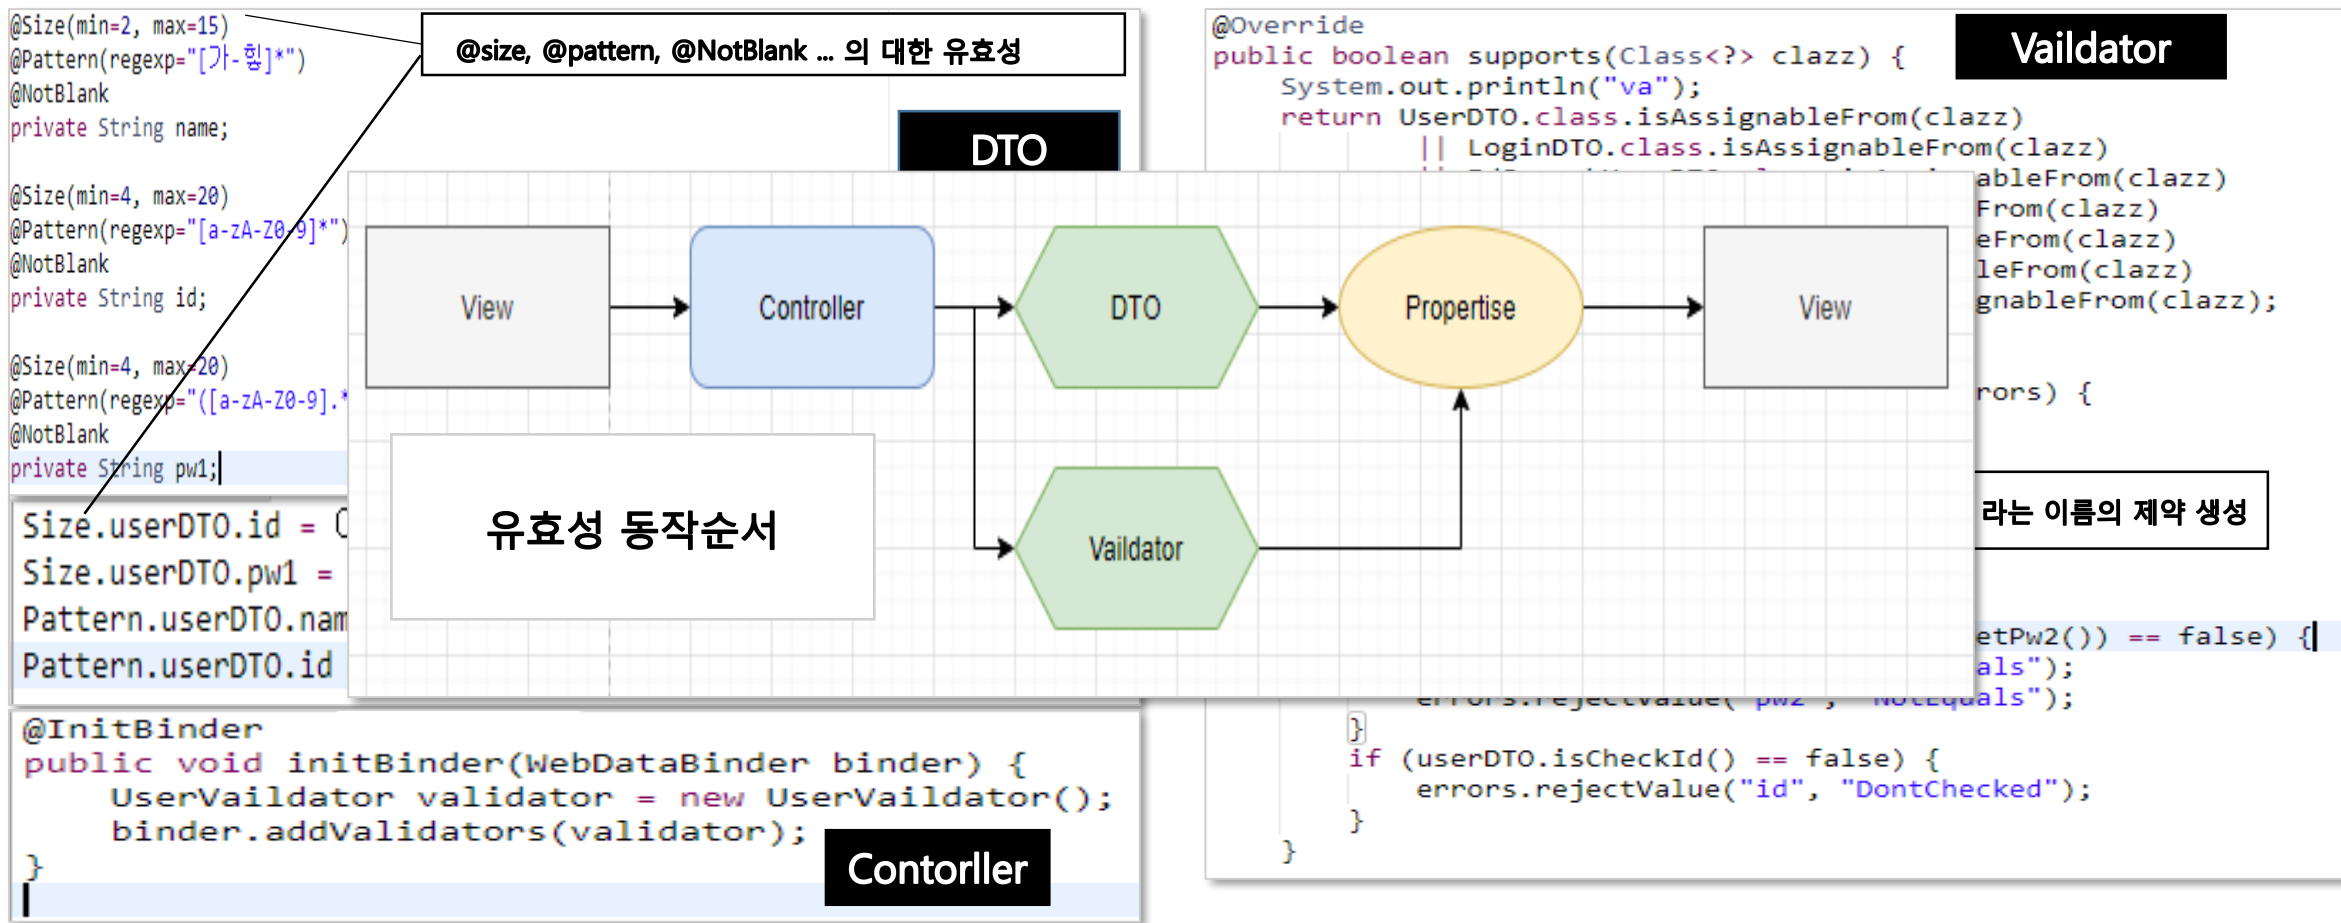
@Size(min=2, max=15)
@Pattern(regexp="[가-힣]*")
@NotBlank
private String name;

@Size(min=4, max=20)
@Pattern(regexp="[a-zA-Z0-9]*")
@NotBlank
private String id;

@Size(min=4, max=20)
@Pattern(regexp="([a-zA-Z0-9].*
@NotBlank
private String pw1;

@size, @pattern, @NotBlank ... 의 대한 유효성

DTO

Size.userDTO.id = (
Size.userDTO.pw1 =
Pattern.userDTO.nam
Pattern.userDTO.id

@Override
public boolean supports(Class<?> clazz) {
System.out.println("va");
return UserDTO.class.isAssignableFrom(clazz)
|| LoginDTO.class.isAssignableFrom(clazz)
ableFrom(clazz)
From(clazz)
eFrom(clazz)
leFrom(clazz)
gnableFrom(clazz);

rors) {

Vaildator

라는 이름의 제약 생성

etPw2()) == false) {
als");
errors.rejectValue("pw2", "NotEquals");
}
if (userDTO.isCheckId() == false) {
errors.rejectValue("id", "DontChecked");
}
}

View

Controller

DTO

Propertise

View

유효성 동작순서

Vaildator

@InitBinder
public void initBinder(WebDataBinder binder) {
UserVaildator validator = new UserVaildator();
binder.addValidators(validator);
}

Contorller